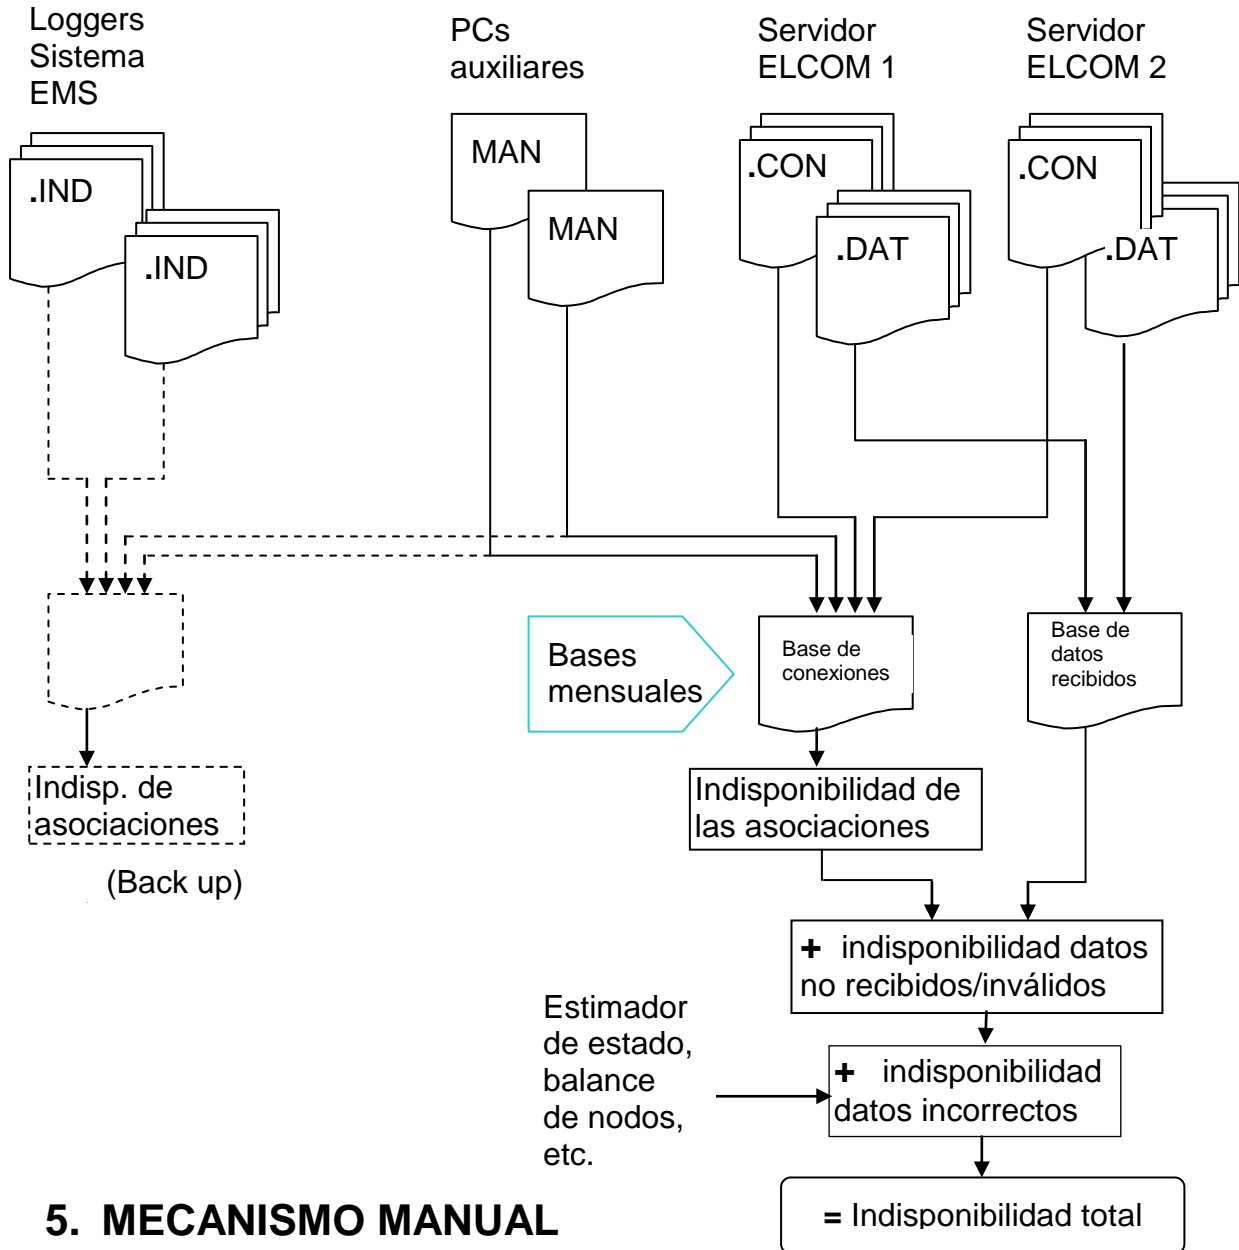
Loggers Sistema EMS

PCs auxiliares

Servidor ELCOM 1

Servidor ELCOM 2

.IND

.IND

MAN

MAN

.CON

.DAT

.CON

.DAT

Bases mensuales

Base de conexiones

Base de datos recibidos

Indisp. de asociaciones

(Back up)

Indisponibilidad de las asociaciones

+ indisponibilidad datos no recibidos/inválidos

Estimador de estado, balance de nodos, etc.

+ indisponibilidad datos incorrectos

= Indisponibilidad total

5. MECANISMO MANUAL